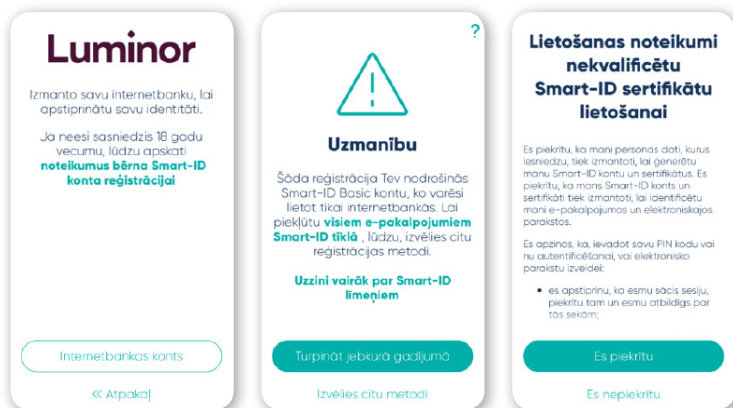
Luminor

Izmanto savu internetbanku, lai apstiprinātu savu identitāti.

Ja neesi sasniedzis 18 gadu vecumu, lūdzu apskati **noteikumus bērna Smart-ID konta reģistrācijai**

Internetbankas konts

« Atpakaļ

?

Uzmanību

Šoda reģistrācija Tev nodrošinās Smart-ID Basic kontu, ko varēsi lietot tikai internetbankās. Lai piekļūtu **visiem e-pakalpojumiem Smart-ID tīklā**, lūdzu, izvēlies citu reģistrācijas metodi.

Uzzini vairāk par Smart-ID līmeņiem

Turpināt jebkurā gadījumā

Izvēlies citu metodi

Lietošanas noteikumi nekvalificētu Smart-ID sertifikātu lietošanai

Es piekrītu, ka mani personas dati, kurus iesniedzu, tiek izmantoti, lai ģenerētu manu Smart-ID kontu un sertifikātus. Es piekrītu, ka mans Smart-ID konts un sertifikāti tiek izmantoti, lai identificētu mani e-pakalpojumos un elektroniskajos parakstos.

Es apzinos, ka, ievadot savu PIN kodu vai nu autentifikācijai, vai elektronisko parakstu izveidei:

- es apstiprinu, ka esmu sācis sesiju, piekrītu tam un esmu atbildīgs par tās sekām;

Es piekrītu

Es nepiekrītu